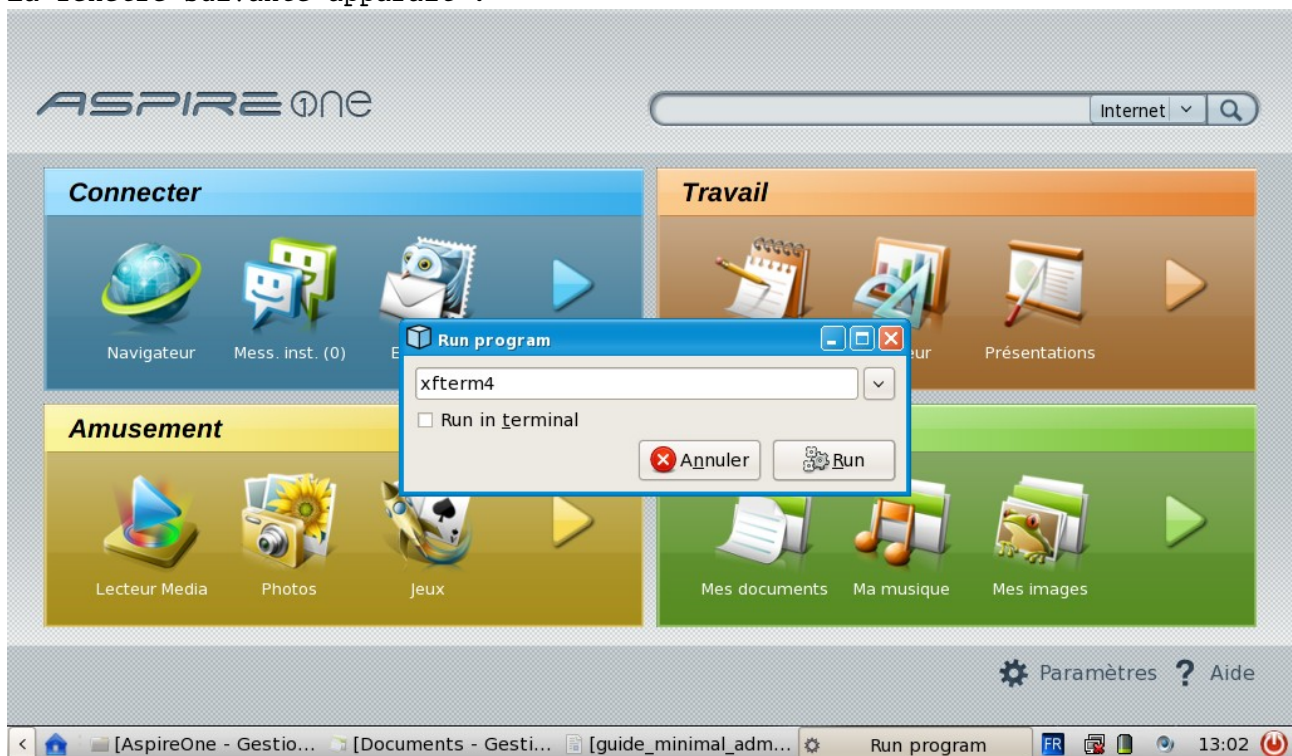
La fenêtre suivante apparaît :

ASPIRE ONE

Internet

Connecter

Navigateur Mess. inst. (0) E

Travail

eur Présentations

Run program

xfterm4

Run in terminal

Annuler Run

Amusement

Lecteur Media Photos Jeux

Mes documents Ma musique Mes images

Paramètres ? Aide

[AspireOne - Gestio... [Documents - Gesti... [guide_minimal_adm... Run program FR 13:02